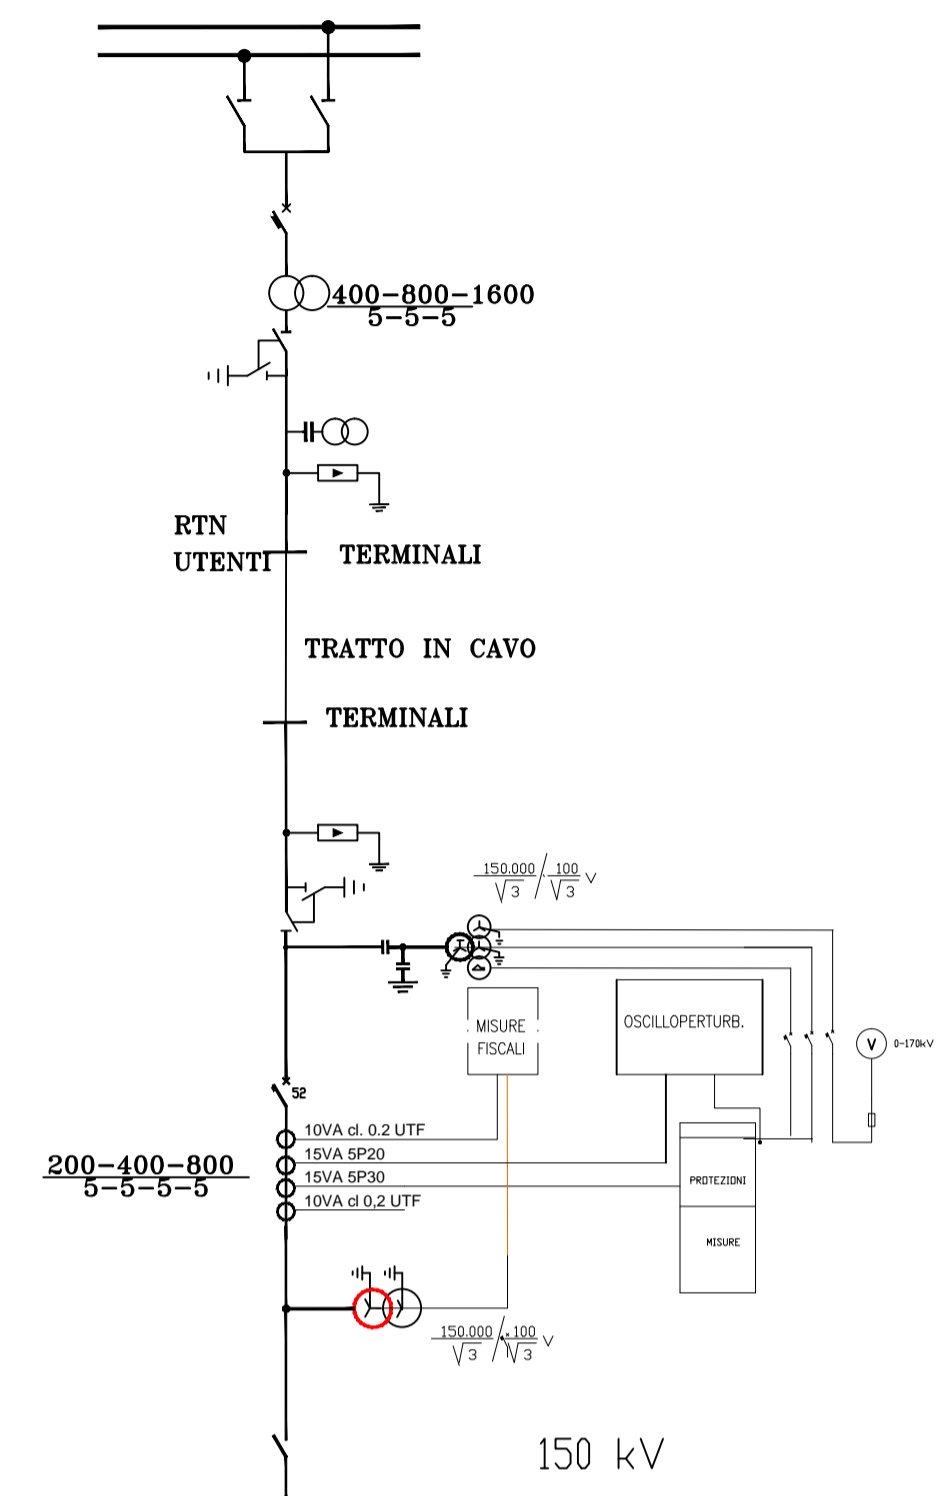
$\frac{400-800-1600}{5-5-5}$

RTN
UTENTI

TERMINALI

TRATTO IN CAVO

TERMINALI

$\frac{150.000}{\sqrt{3}} / \frac{100}{\sqrt{3}}$ V

MISURE FISCALI

OSCILLOPERTURB.

V 0-170kV

52

10VA cl. 0.2 UTF
15VA 5P20
15VA 5P30
10VA cl 0,2 UTF

$\frac{200-400-800}{5-5-5-5}$

PROTEZIONI

MISURE

$\frac{150.000}{\sqrt{3}} / \frac{100}{\sqrt{3}}$ V

150 kV